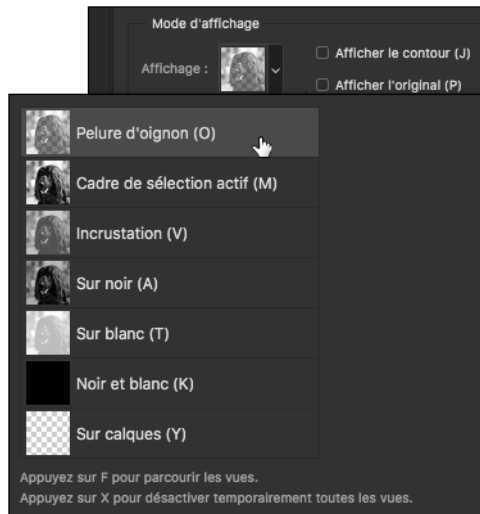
Mode d'affichage

Affichage :

Afficher le contour (J)

Afficher l'original (P)

Pelure d'oignon (O)

Cadre de sélection actif (M)

Incrustation (V)

Sur noir (A)

Sur blanc (T)

Noir et blanc (K)

Sur calques (Y)

Appuyez sur F pour parcourir les vues.
Appuyez sur X pour désactiver temporairement toutes les vues.